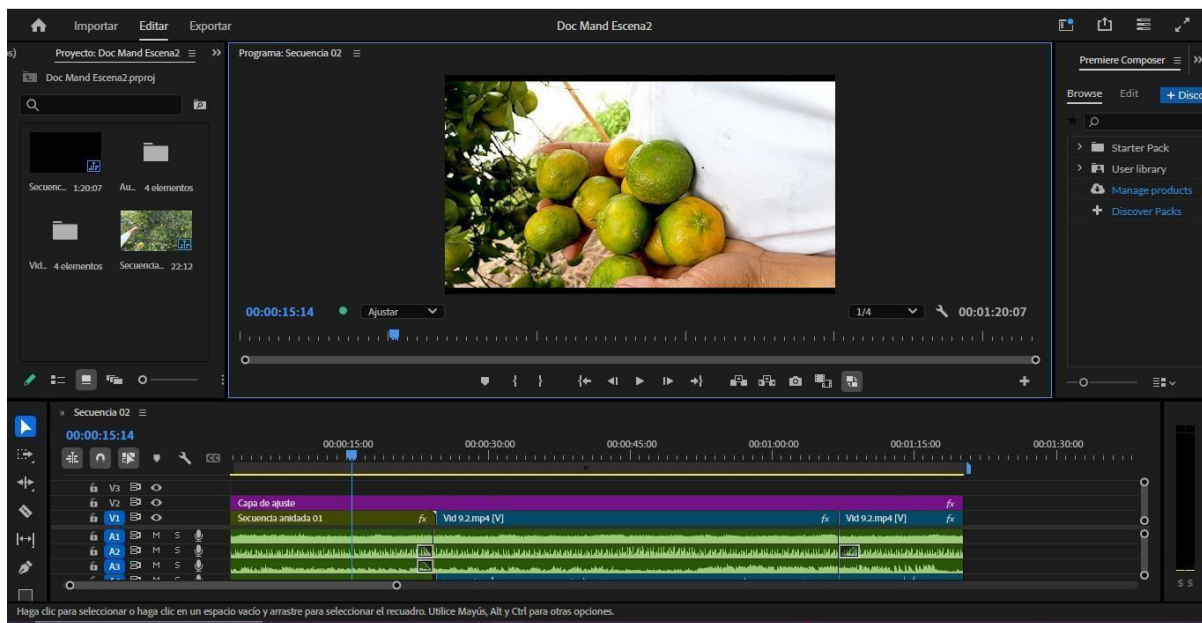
Importar Editar Exportar

Doc Mand Escena2

s) Proyecto: Doc Mand Escena2 ≡ »

Doc Mand Escena2.prproj

Secuenc... 1:20:07 Au... 4 elementos

Vid... 4 elementos Secuencia... 22:12

Programa: Secuencia 02 ≡

00:00:15:14 Ajustar 1/4 00:01:20:07

Premiere Composer ≡ »

Browse Edit + Disco

Starter Pack

User library

Manage products

Discover Packs

× Secuencia 02 ≡

00:00:15:14

00:00:15:00 00:00:30:00 00:00:45:00 00:01:00:00 00:01:15:00 00:01:30:00

V3

V2

V1

A1 M S

A2 M S

A3 M S

Capa de ajuste fx

Secuencia anidada 01 fx Vid 9.2.mp4 [V] fx Vid 9.2.mp4 [V] fx

S S

Haga clic para seleccionar o haga clic en un espacio vacío y arrastre para seleccionar el recuadro. Utilice Mayús, Alt y Ctrl para otras opciones.